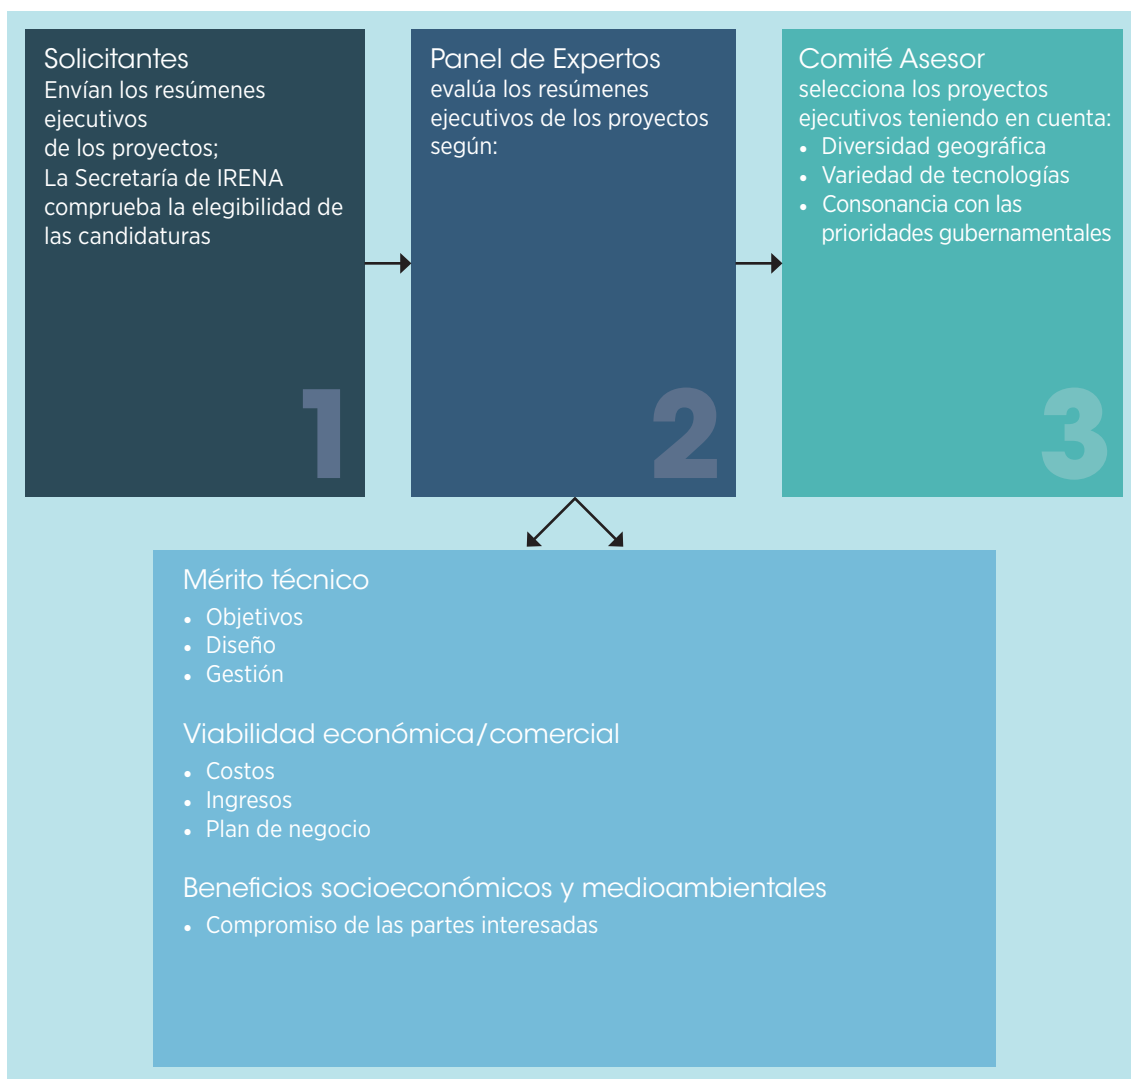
Solicitantes
Envían los resúmenes ejecutivos de los proyectos;
La Secretaría de IRENA comprueba la elegibilidad de las candidaturas

1

Panel de Expertos
evalúa los resúmenes ejecutivos de los proyectos según:

2

Comité Asesor
selecciona los proyectos ejecutivos teniendo en cuenta:
• Diversidad geográfica
• Variedad de tecnologías
• Consonancia con las prioridades gubernamentales

3

Mérito técnico
• Objetivos
• Diseño
• Gestión

Viabilidad económica/comercial
• Costos
• Ingresos
• Plan de negocio

Beneficios socioeconómicos y medioambientales
• Compromiso de las partes interesadas